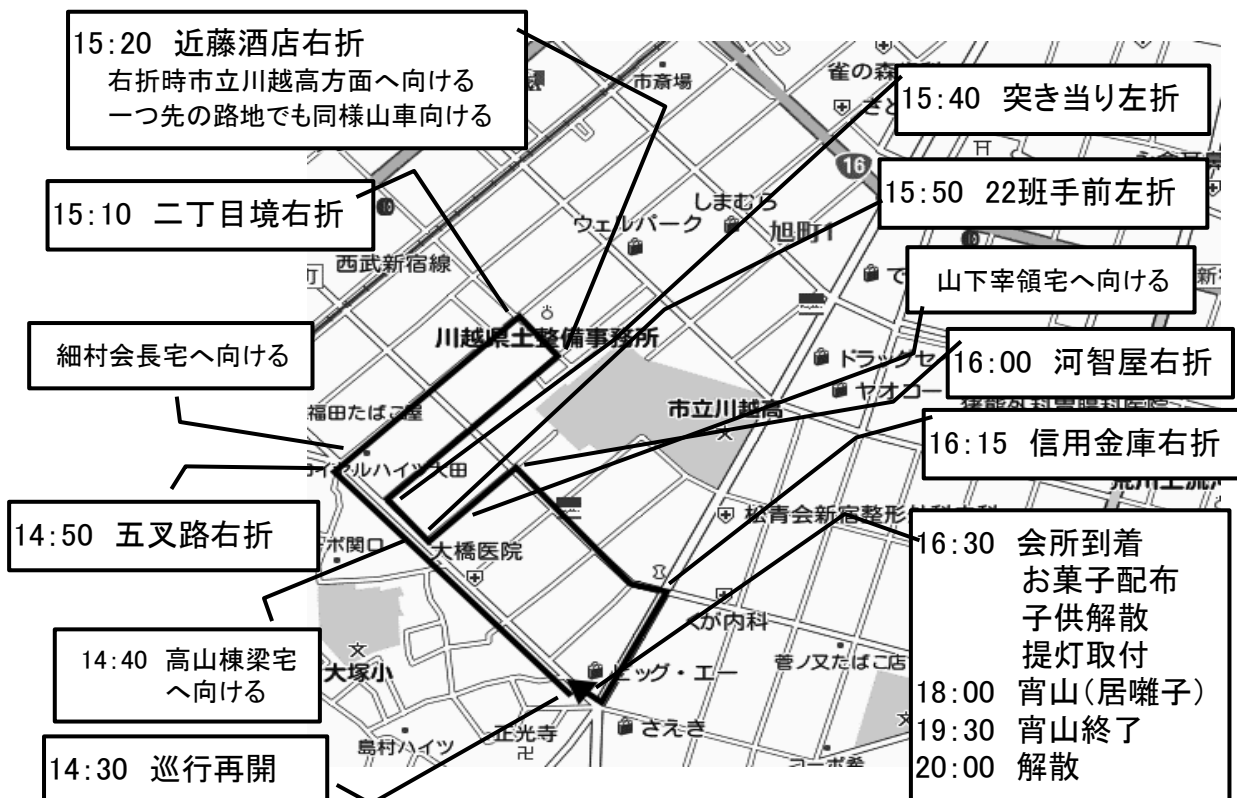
15:20 近藤酒店右折
右折時市立川越高方面へ向ける
一つ先の路地でも同様山車向ける

15:40 突き当り左折

15:10 二丁目境右折

15:50 22班手前左折

山下宰領宅へ向ける

細村会長宅へ向ける

16:00 河智屋右折

16:15 信用金庫右折

14:50 五叉路右折

16:30 会所到着
お菓子配布
子供解散
提灯取付
18:00 宵山(居囃子)
19:30 宵山終了
20:00 解散

14:40 高山棟梁宅
へ向ける

14:30 巡行再開

市場
雀の森
しまむら
ウェルパーク
旭町1
西武新宿線
川越県土整備事務所
ドラッグセ
ヤオコー
市立川越高
福田たばこ屋
ハイツ太田
松青会新宿整形外科
大橋医院
くが内科
菅ノ又たばこ店
大塚小
ビッグ・エー
さえき
正光寺
島村ハイツ
16